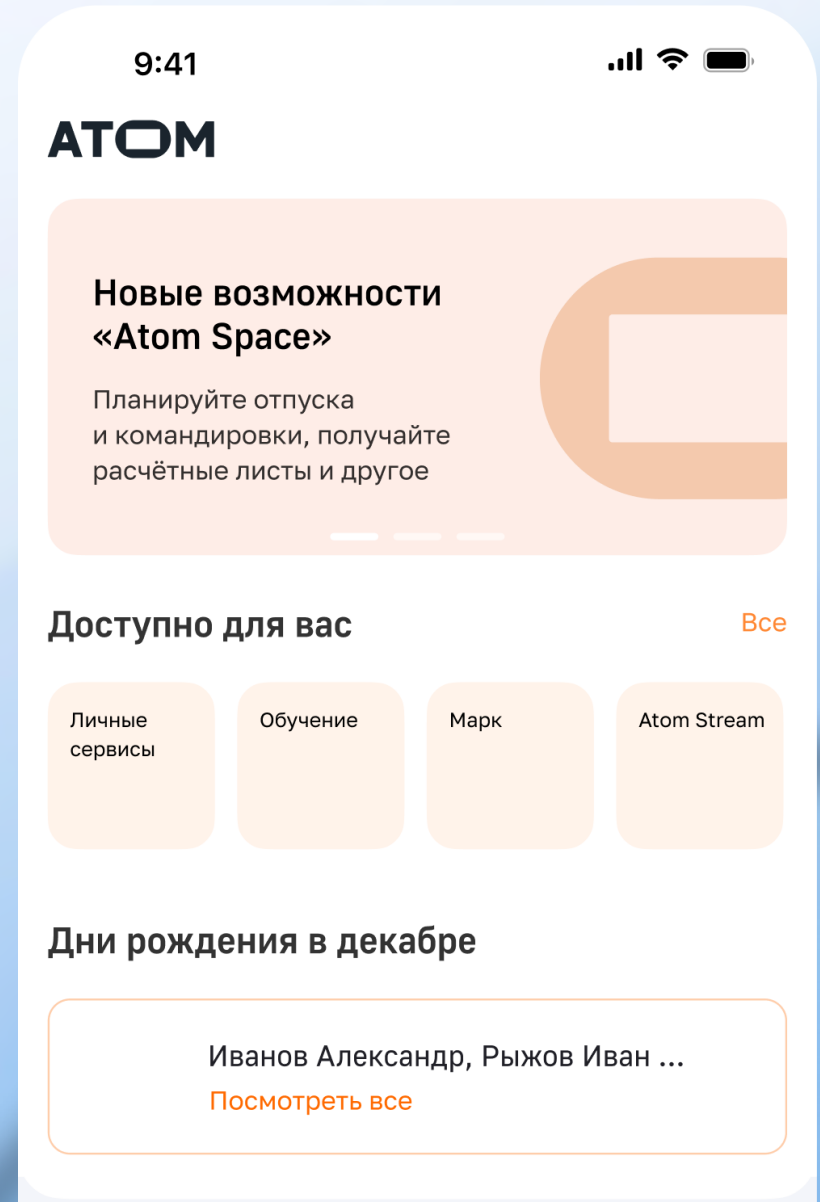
9:41

ATOM

Новые возможности «Atom Space»

Планируйте отпуска и командировки, получайте расчётные листы и другое

Доступно для вас

Все

Личные сервисы

Обучение

Марк

Atom Stream

Дни рождения в декабре

Иванов Александр, Рыжов Иван ...

Посмотреть все